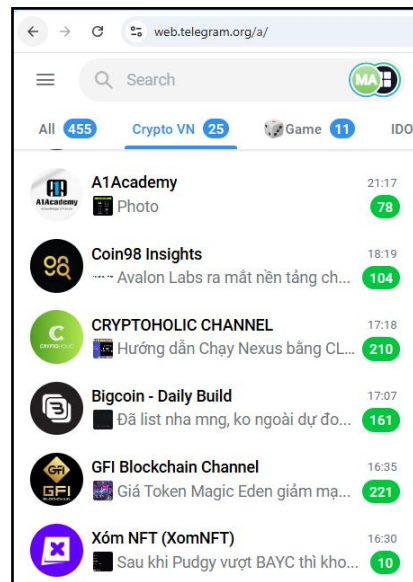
web.telegram.org/a/

Search

MA

All 455 Crypto VN 25 Game 11 IDO

A1Academy 21:17
Photo 78

Coin98 Insights 18:19
Avalon Labs ra mắt nền tảng ch... 104

CRYPTOHOLIC CHANNEL 17:18
Hướng dẫn Chạy Nexus bằng CL... 210

Bigcoin - Daily Build 17:07
Đã list nha mng, ko ngoài dự đo... 161

GFI Blockchain Channel 16:35
Giá Token Magic Eden giảm mạ... 221

Xóm NFT (XomNFT) 16:30
Sau khi Pudgy vượt BAYC thì kho... 10